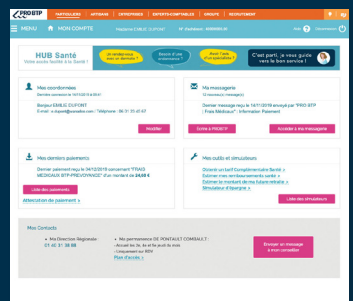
PRO BTP PARTICULIERS ARTISANS ENTREPRISES EXPERTS-COMPTABLES GROUPE RECRUTEMENT

MENU MON COMPTE Madame EMILIE CUFORT N° Particulier : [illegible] Aide Déconnexion

HUB Santé
Votre accès facile à la Santé !

Un rendez-vous avec un dentiste ?
Besoin d'une ordonnance ?
Besoin d'une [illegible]

C'est parti, je vous guide vers le bon service !

Mes coordonnées
Dernière connexion le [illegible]
Bonjour EMILIE CUFORT
E-mail : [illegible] / Téléphone : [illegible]
Modifier

Ma messagerie
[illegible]
Dernier message reçu le 14/11/2019 envoyé par "PRO BTP - Frais Médicaux" : Information Paiement
Écrire à PRO BTP
Accéder à ma messagerie

Mes derniers paiements
Dernier paiement reçu le 24/12/2019 concernant "FRAIS MÉDICAUX BTP-PRÉVOYANCE" d'un montant de 24,60 €
Liste des paiements
Attestation de paiement »

Mes outils et simulateurs
Obtenir un tarif Complémentaire Santé »
Estimer mes remboursements santé »
Estimer le montant de ma future retraite »
Simulateur d'Épargne »
Liste des simulateurs

Mes Contacts
Ma Direction Régionale : 01 40 31 38 00
Ma permanence DE PONTAULT COMBAULT : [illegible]
Plan d'accès »
Envoyer un message à mon conseiller